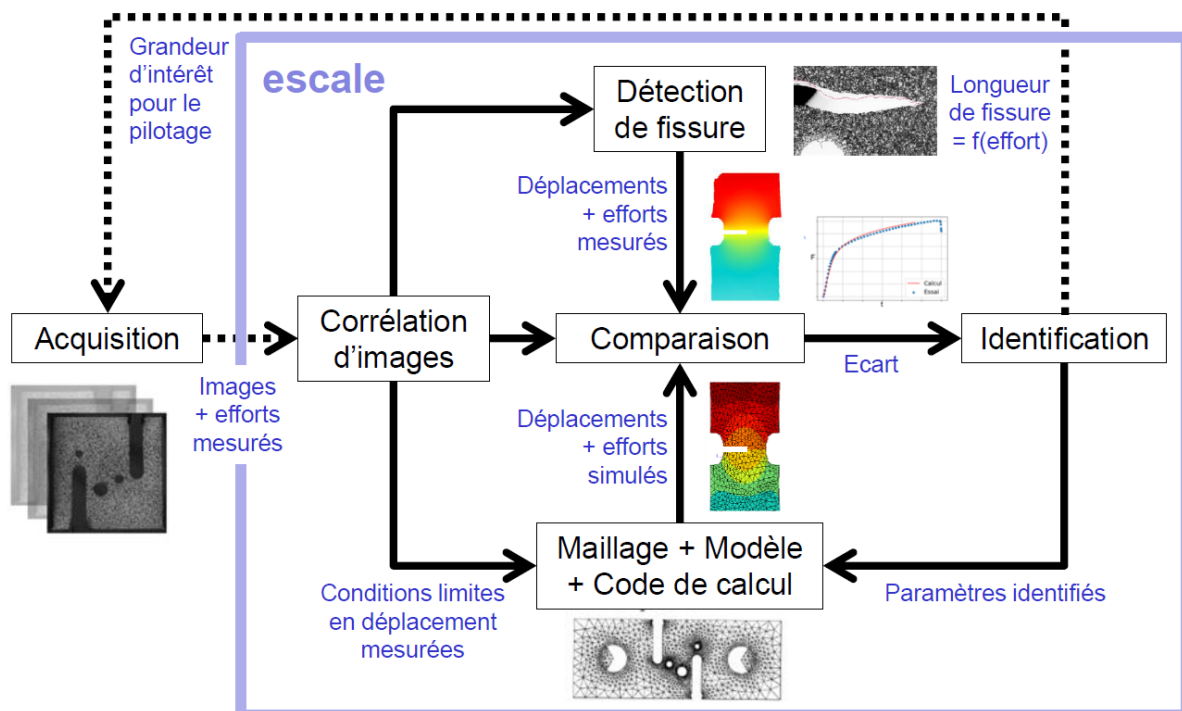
Grandeur d'intérêt pour le pilotage

escale

Détection de fissure

Longueur de fissure = f(effort)

Déplacements + efforts mesurés

Calcul
Essai

Acquisition

Corrélation d'images

Comparaison

Identification

Images + efforts mesurés

Ecart

Déplacements + efforts simulés

Maillage + Modèle + Code de calcul

Conditions limites en déplacement mesurées

Paramètres identifiés